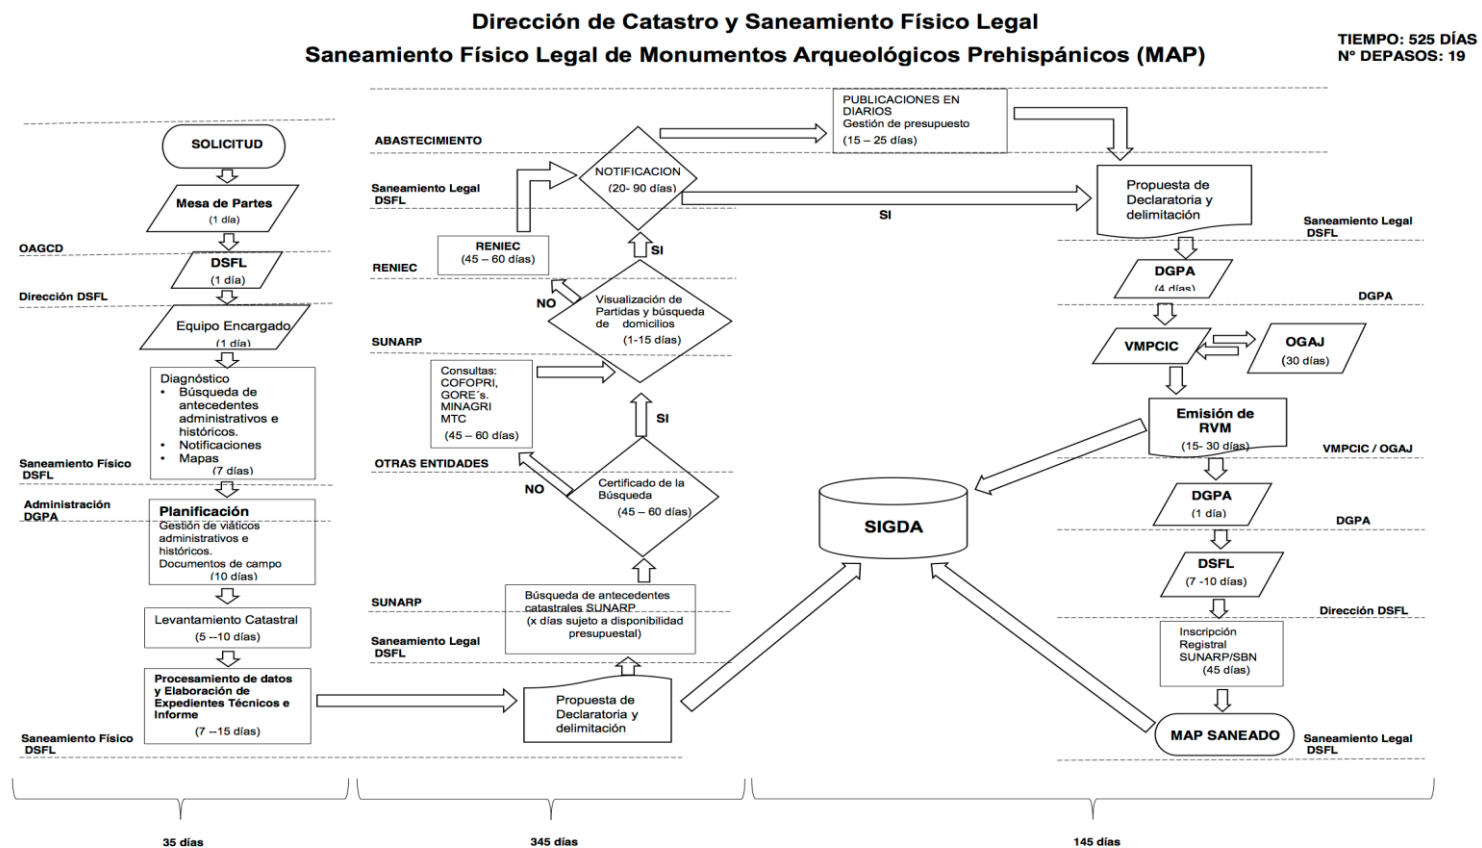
Dirección de Catastro y Saneamiento Físico Legal
Saneamiento Físico Legal de Monumentos Arqueológicos Prehispánicos (MAP)

TIEMPO: 525 DÍAS
N° DEPASOS: 19

SOLICITUD

Mesa de Partes
(1 día)

OAGCD

DSFL
(1 día)

Dirección DSFL

Equipo Encargado
(1 día)

Diagnóstico
• Búsqueda de antecedentes administrativos e históricos.
• Notificaciones
• Mapas
(7 días)

Saneamiento Físico DSFL

Administración DGPA

Planificación
Gestión de viáticos administrativos e históricos.
Documentos de campo
(10 días)

Levantamiento Catastral
(5 –10 días)

Procesamiento de datos y Elaboración de Expedientes Técnicos e Informe
(7 –15 días)

Saneamiento Físico DSFL

ABASTECIMIENTO

Saneamiento Legal DSFL

RENIEC

SUNARP

OTRAS ENTIDADES

SUNARP

Saneamiento Legal DSFL

PUBLICACIONES EN DIARIOS
Gestión de presupuesto
(15 – 25 días)

NOTIFICACION
(20- 90 días)

SI

RENIEC
(45 – 60 días)

SI

NO

Visualización de Partidas y búsqueda de domicilios
(1-15 días)

Consultas:
COFOPRI,
GORE´s.
MINAGRI
MTC
(45 – 60 días)

SI

NO

Certificado de la Búsqueda
(45 – 60 días)

Búsqueda de antecedentes catastrales SUNARP
(x días sujeto a disponibilidad presupuestal)

Propuesta de Declaratoria y delimitación

SIGDA

Propuesta de Declaratoria y delimitación

Saneamiento Legal DSFL

DGPA
(4 días)

DGPA

VMPCIC

OGAJ
(30 días)

Emisión de RVM
(15- 30 días)

VMPCIC / OGAJ

DGPA
(1 día)

DGPA

DSFL
(7 -10 días)

Dirección DSFL

Inscripción Registral SUNARP/SBN
(45 días)

MAP SANEADO

Saneamiento Legal DSFL

35 días

345 días

145 días